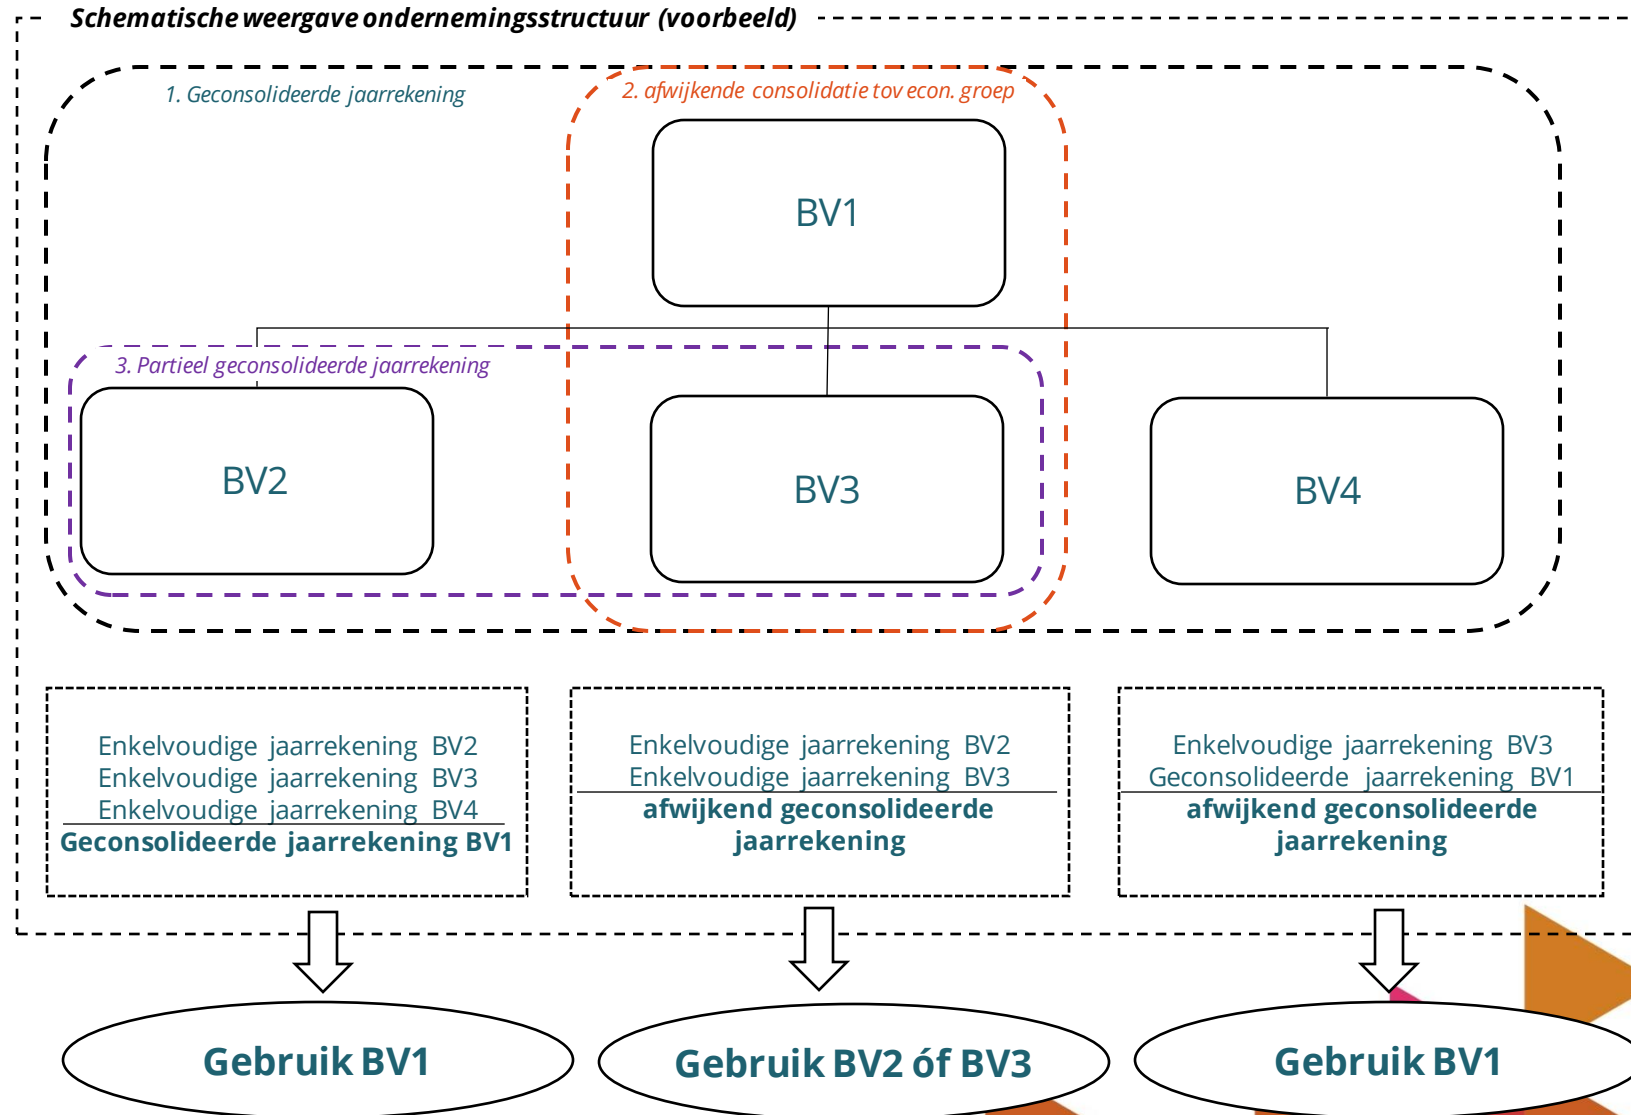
Schematische weergave ondernemingsstructuur (voorbeeld)

1. Geconsolideerde jaarrekening

2. afwijkende consolidatie tov econ. groep

BV1

3. Partieel geconsolideerde jaarrekening

BV2

BV3

BV4

Enkelvoudige jaarrekening BV2
Enkelvoudige jaarrekening BV3
Enkelvoudige jaarrekening BV4
Geconsolideerde jaarrekening BV1

Enkelvoudige jaarrekening BV2
Enkelvoudige jaarrekening BV3
afwijkend geconsolideerde jaarrekening

Enkelvoudige jaarrekening BV3
Geconsolideerde jaarrekening BV1
afwijkend geconsolideerde jaarrekening

Gebruik BV1

Gebruik BV2 óf BV3

Gebruik BV1